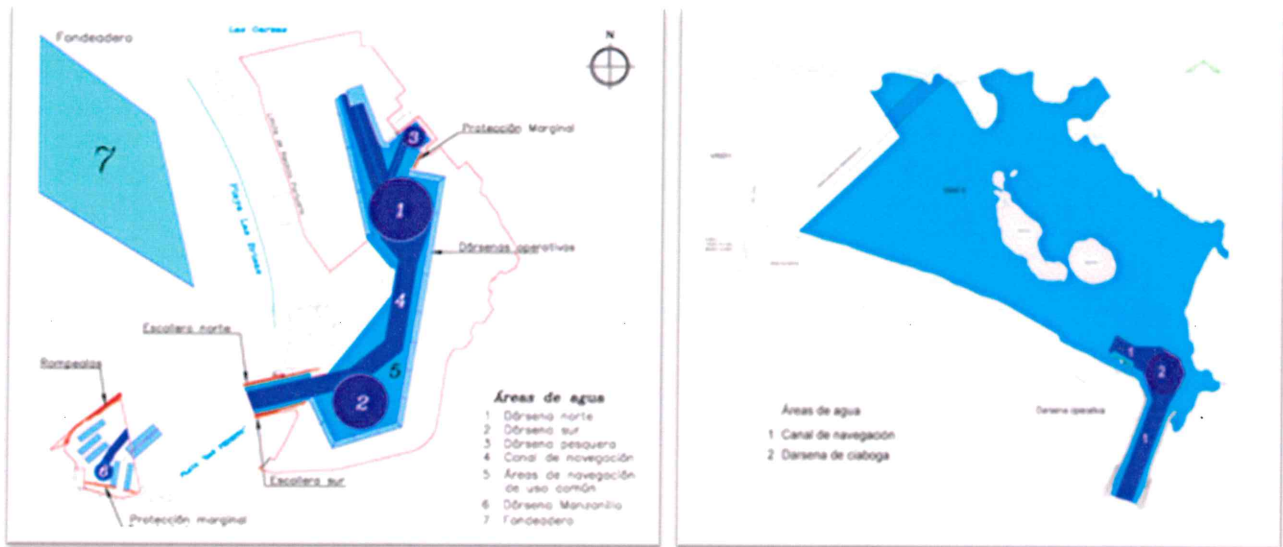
Fondeadero

Las Garzas

N

7

Playa Las Brisas

Protección Marginal

3

1

Dársenas operativas

4

Escollera norte

5

2

Rompeolas

6

Escollera sur

Protección marginal

Áreas de agua
1 Dársena norte
2 Dársena sur
3 Dársena pesquera
4 Canal de navegación
5 Áreas de navegación de uso común
6 Dársena Manzanillo
7 Fondeadero

1

2

1

Áreas de agua
1 Canal de navegación
2 Dársena de ciaboga

Dársena operativa